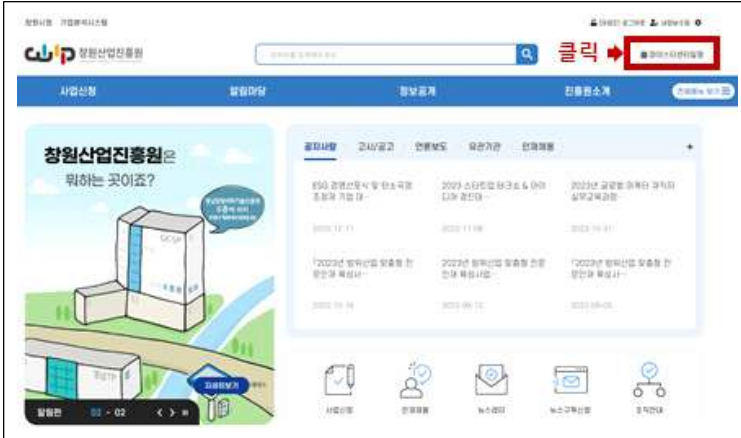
창원시청 기업분석시스템

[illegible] 로그아웃 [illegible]

CWIP 창원산업진흥원

클릭

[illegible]

사업신청 알림마당 정보공개 진흥원소개

창원산업진흥원은 뭐하는 곳이죠?

CWIP

자세히보기

알림판 02 - 02

공지사항 고시/공고 언론보도 유관기관 인재채용 +

ESG 경영선포식 및 탄소국경조정제 기업 대··· 2023 스타트업 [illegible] 2023년 글로벌 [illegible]

2023.12.11 2023.11.08 2023.10.31

「2023년 방위산업 맞춤형 전문인재 육성사··· 2023년 방위산업 맞춤형 전문인재 육성사업··· 「2023년 방위산업 맞춤형 전문인재 육성사···

2023.10.16 2023.09.12 2023.09.05

사업신청 인재채용 뉴스레터 뉴스구독신청 조직안내